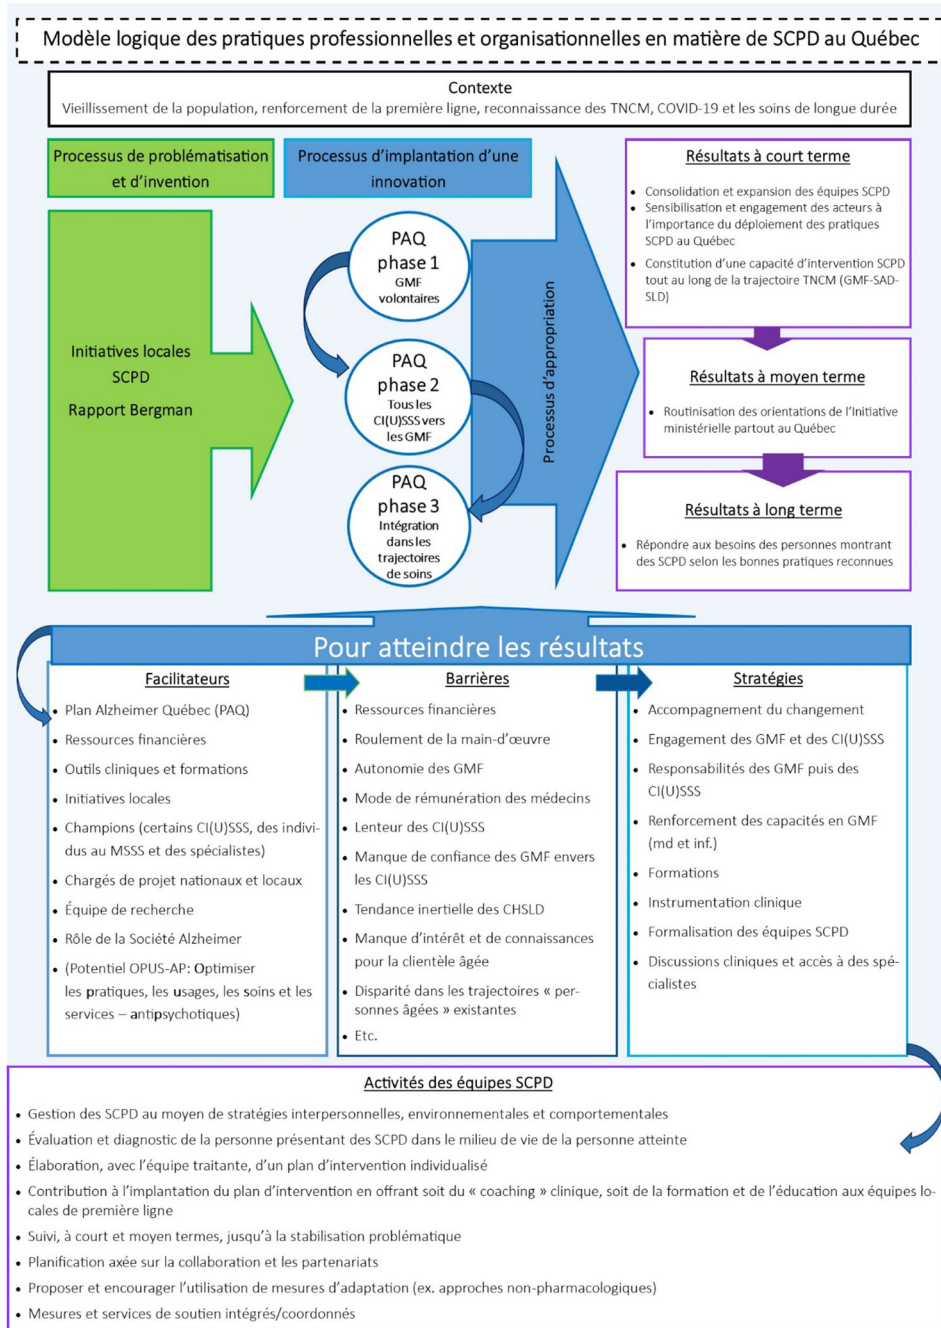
Modèle logique des pratiques professionnelles et organisationnelles en matière de SCPD au Québec

Contexte
Vieillissement de la population, renforcement de la première ligne, reconnaissance des TNCM, COVID-19 et les soins de longue durée

Processus de problématisation et d'invention

Processus d'implantation d'une innovation

Initiatives locales SCPD
Rapport Bergman

PAQ phase 1
GMF volontaires

PAQ phase 2
Tous les CI(U)SSS vers les GMF

PAQ phase 3
Intégration dans les trajectoires de soins

Processus d'appropriation

Résultats à court terme
- Consolidation et expansion des équipes SCPD
- Sensibilisation et engagement des acteurs à l'importance du déploiement des pratiques SCPD au Québec
- Constitution d'une capacité d'intervention SCPD tout au long de la trajectoire TNCM (GMF-SAD-SLD)

Résultats à moyen terme
- Routinisation des orientations de l'Initiative ministérielle partout au Québec

Résultats à long terme
- Répondre aux besoins des personnes montrant des SCPD selon les bonnes pratiques reconnues

Pour atteindre les résultats

Facilitateurs
- Plan Alzheimer Québec (PAQ)
- Ressources financières
- Outils cliniques et formations
- Initiatives locales
- Champions (certains CI(U)SSS, des individus au MSSS et des spécialistes)
- Chargés de projet nationaux et locaux
- Équipe de recherche
- Rôle de la Société Alzheimer
- (Potentiel OPUS-AP: Optimiser les pratiques, les usages, les soins et les services – antipsychotiques)

Barrières
- Ressources financières
- Roulement de la main-d'œuvre
- Autonomie des GMF
- Mode de rémunération des médecins
- Lenteur des CI(U)SSS
- Manque de confiance des GMF envers les CI(U)SSS
- Tendance inertielle des CHSLD
- Manque d'intérêt et de connaissances pour la clientèle âgée
- Disparité dans les trajectoires « personnes âgées » existantes
- Etc.

Stratégies
- Accompagnement du changement
- Engagement des GMF et des CI(U)SSS
- Responsabilités des GMF puis des CI(U)SSS
- Renforcement des capacités en GMF (md et inf.)
- Formations
- Instrumentation clinique
- Formalisation des équipes SCPD
- Discussions cliniques et accès à des spécialistes

Activités des équipes SCPD
- Gestion des SCPD au moyen de stratégies interpersonnelles, environnementales et comportementales
- Évaluation et diagnostic de la personne présentant des SCPD dans le milieu de vie de la personne atteinte
- Élaboration, avec l'équipe traitante, d'un plan d'intervention individualisé
- Contribution à l'implantation du plan d'intervention en offrant soit du « coaching » clinique, soit de la formation et de l'éducation aux équipes locales de première ligne
- Suivi, à court et moyen termes, jusqu'à la stabilisation problématique
- Planification axée sur la collaboration et les partenariats
- Proposer et encourager l'utilisation de mesures d'adaptation (ex. approches non-pharmacologiques)
- Mesures et services de soutien intégrés/coordonnés